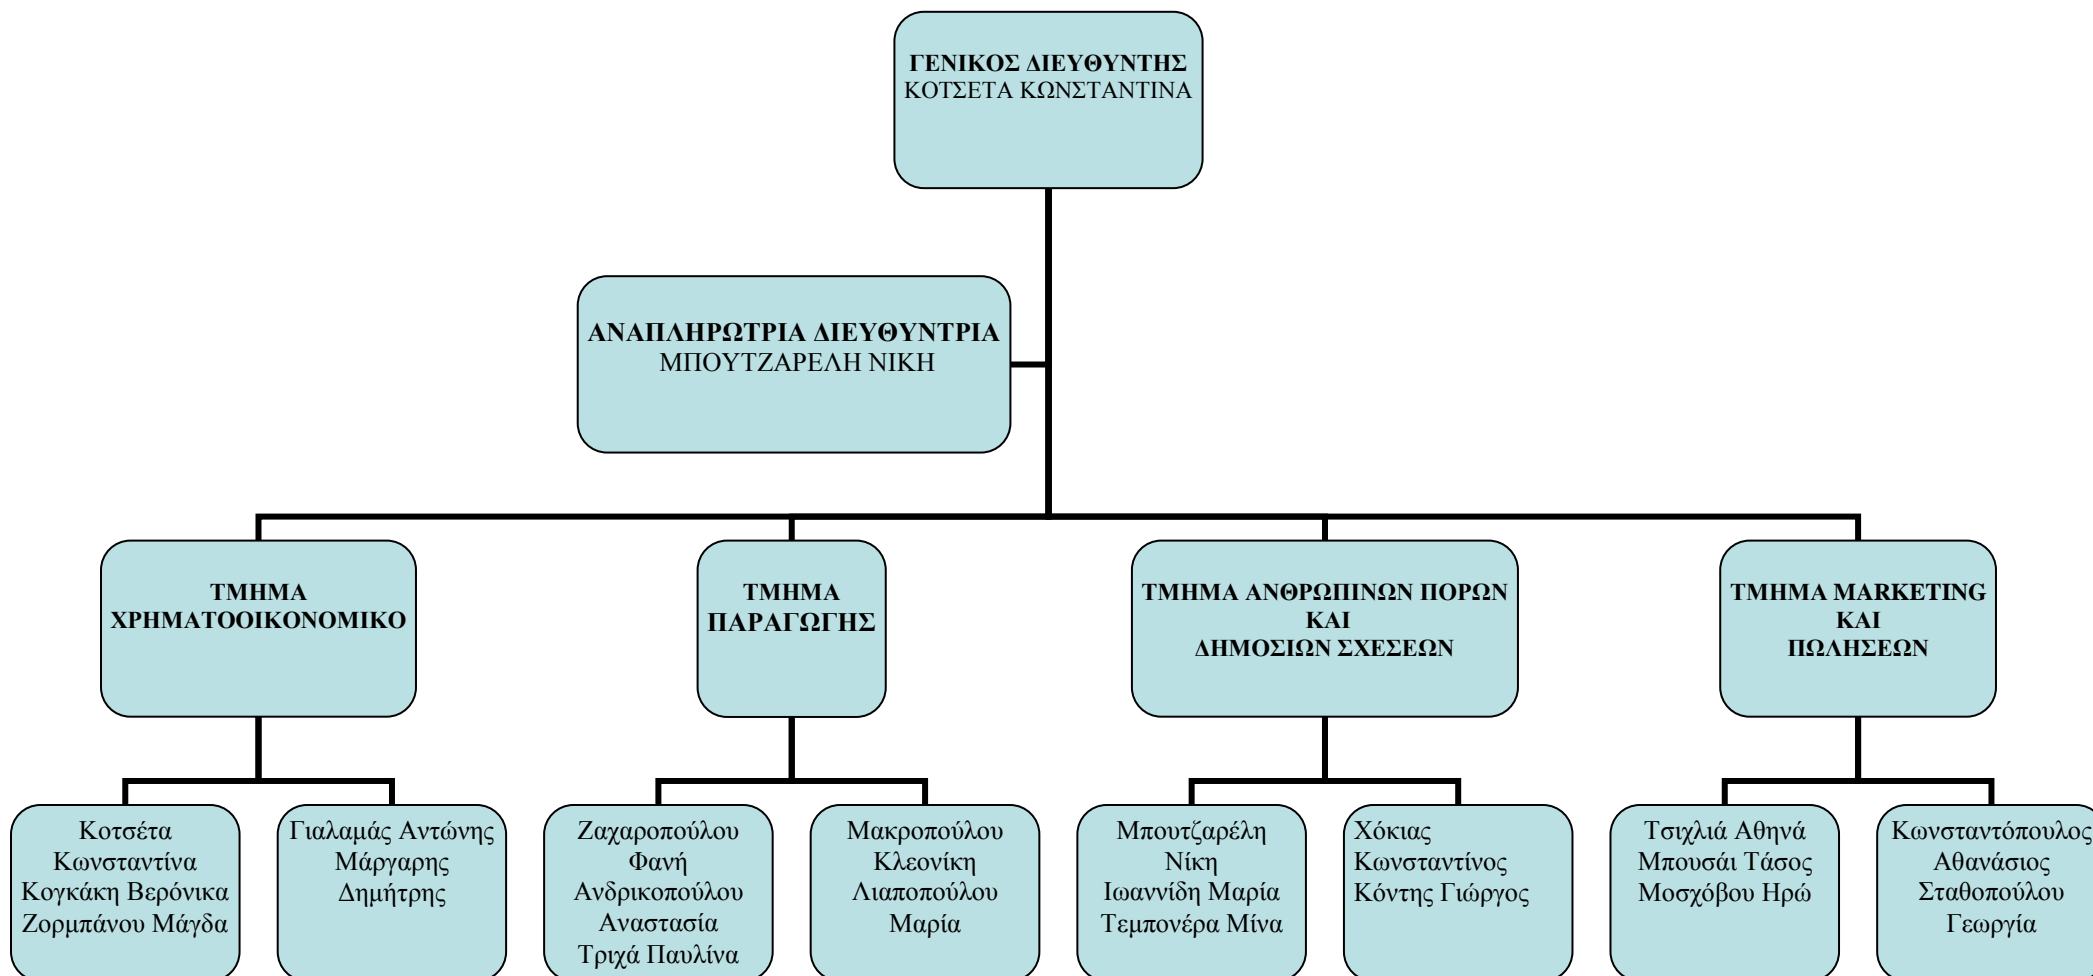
ΓΕΝΙΚΟΣ ΔΙΕΥΘΥΝΤΗΣ
ΚΟΤΣΕΤΑ ΚΩΝΣΤΑΝΤΙΝΑ

ΑΝΑΠΛΗΡΩΤΡΙΑ ΔΙΕΥΘΥΝΤΡΙΑ
ΜΠΟΥΤΖΑΡΕΛΗ ΝΙΚΗ

ΤΜΗΜΑ ΧΡΗΜΑΤΟΟΙΚΟΝΟΜΙΚΟ

ΤΜΗΜΑ ΠΑΡΑΓΩΓΗΣ

ΤΜΗΜΑ ΑΝΘΡΩΠΙΝΩΝ ΠΟΡΩΝ ΚΑΙ ΔΗΜΟΣΙΩΝ ΣΧΕΣΕΩΝ

ΤΜΗΜΑ MARKETING ΚΑΙ ΠΩΛΗΣΕΩΝ

Κοτσέτα Κωνσταντίνα
Κογκάκη Βερόνικα
Ζορμπάνου Μάγδα

Γιαλαμάς Αντώνης
Μάργαρης Δημήτρης

Ζαχαροπούλου Φανή
Ανδρικοπούλου Αναστασία
Τριχά Παυλίνα

Μακροπούλου Κλεονίκη
Λιαποπούλου Μαρία

Μπουτζαρέλη Νίκη
Ιωαννίδη Μαρία
Τεμπονέρα Μίνα

Χόκιας Κωνσταντίνος
Κόντης Γιώργος

Τσιχλιά Αθηνά
Μπουσάι Τάσος
Μοσχόβου Ηρώ

Κωνσταντόπουλος Αθανάσιος
Σταθοπούλου Γεωργία